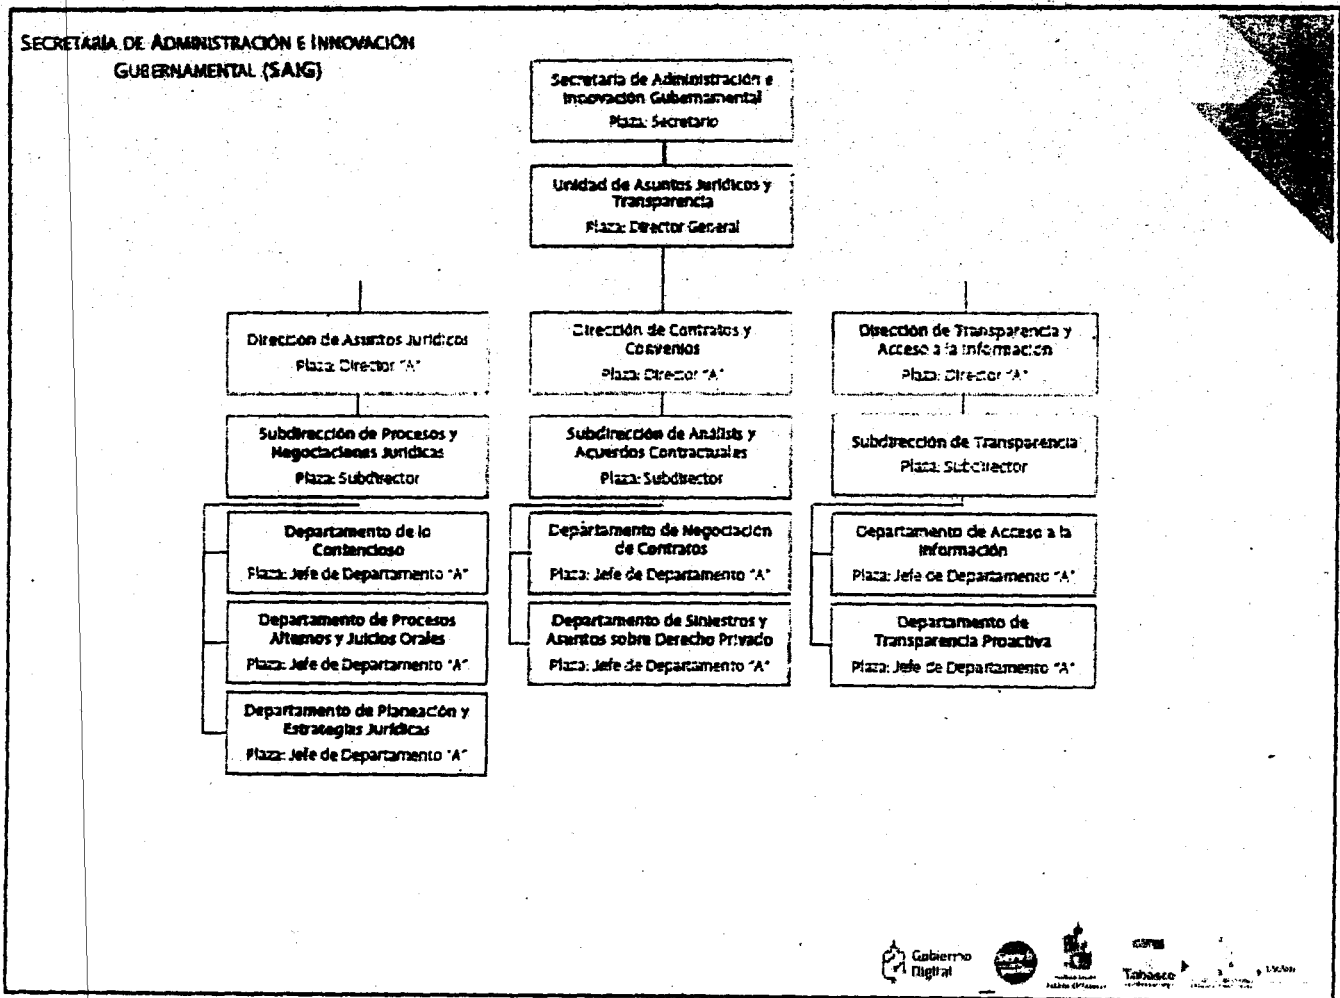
SECRETARIA DE ADMINISTRACIÓN E INNOVACIÓN GUBERNAMENTAL (SAIG)

Secretaría de Administración e Innovación Gubernamental
Plaza: Secretario

Unidad de Asuntos Jurídicos y Transparencia
Plaza: Director General

Dirección de Asuntos Jurídicos
Plaza: Director "A"

Subdirección de Procesos y Negociaciones Jurídicas
Plaza: Subdirector

Departamento de lo Contencioso
Plaza: Jefe de Departamento "A"

Departamento de Procesos Alternos y Juicios Orales
Plaza: Jefe de Departamento "A"

Departamento de Planeación y Estrategias Jurídicas
Plaza: Jefe de Departamento "A"

Dirección de Contratos y Convenios
Plaza: Director "A"

Subdirección de Análisis y Acuerdos Contractuales
Plaza: Subdirector

Departamento de Negociación de Contratos
Plaza: Jefe de Departamento "A"

Departamento de Siniestros y Asuntos sobre Derecho Privado
Plaza: Jefe de Departamento "A"

Dirección de Transparencia y Acceso a la Información
Plaza: Director "A"

Subdirección de Transparencia
Plaza: Subdirector

Departamento de Acceso a la Información
Plaza: Jefe de Departamento "A"

Departamento de Transparencia Proactiva
Plaza: Jefe de Departamento "A"

Gobierno Digital

Tabasco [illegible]